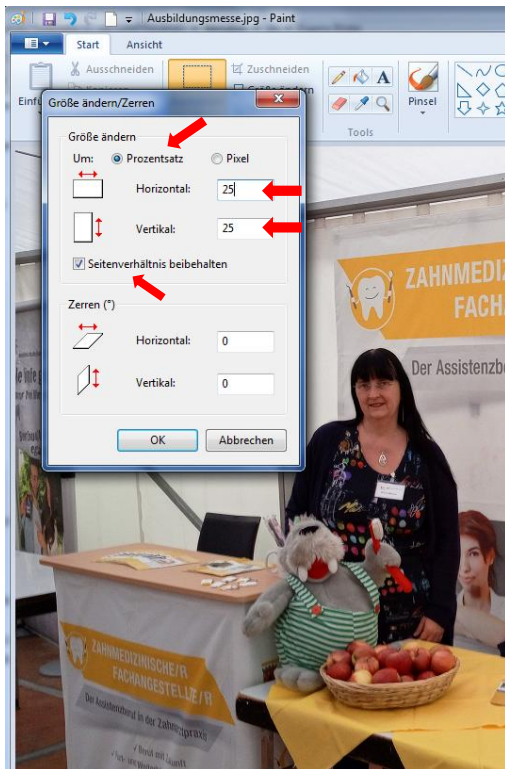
Ausbildungsmesse.jpg - Paint

Start
Ansicht

Ausschneiden
Zuschneiden
Einfü
Tools
Pinsel

Größe ändern/Zerren

Größe ändern
Um: Prozentsatz Pixel
Horizontal: 25
Vertikal: 25
Seitenverhältnis beibehalten

Zerren (°)
Horizontal: 0
Vertikal: 0

OK
Abbrechen

ZAHNMEDIZI
FACHA
Der Assistenzb

ZAHNMEDIZINISCHE/R
FACHANGESTELLTE/R
Der Assistenzberuf in der Zahnarztpraxis